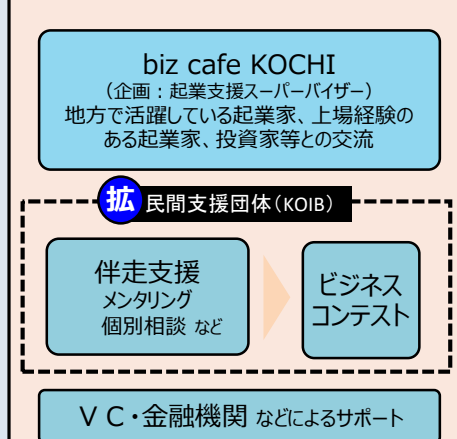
biz cafe KOCHI
（企画：起業支援スーパーバイザー）
地方で活躍している起業家、上場経験のある起業家、投資家等との交流

拡 民間支援団体（KOIB）

伴走支援
メンタリング
個別相談 など

ビジネスコンテスト

ＶＣ・金融機関 などによるサポート